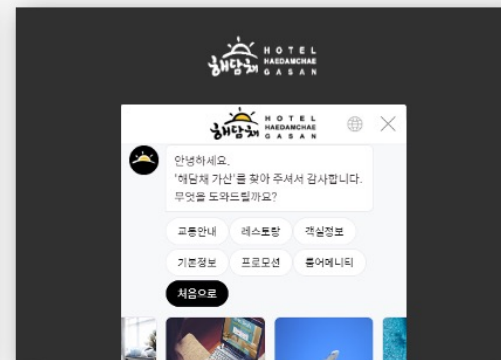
해담채 HOTEL HAEDAMCHAE GASAN

해담채 HOTEL HAEDAMCHAE GASAN

안녕하세요.
'해담채 가산'를 찾아 주셔서 감사합니다.
무엇을 도와드릴까요?

교통안내
레스토랑
객실정보
기본정보
프로모션
룸어메니티
처음으로